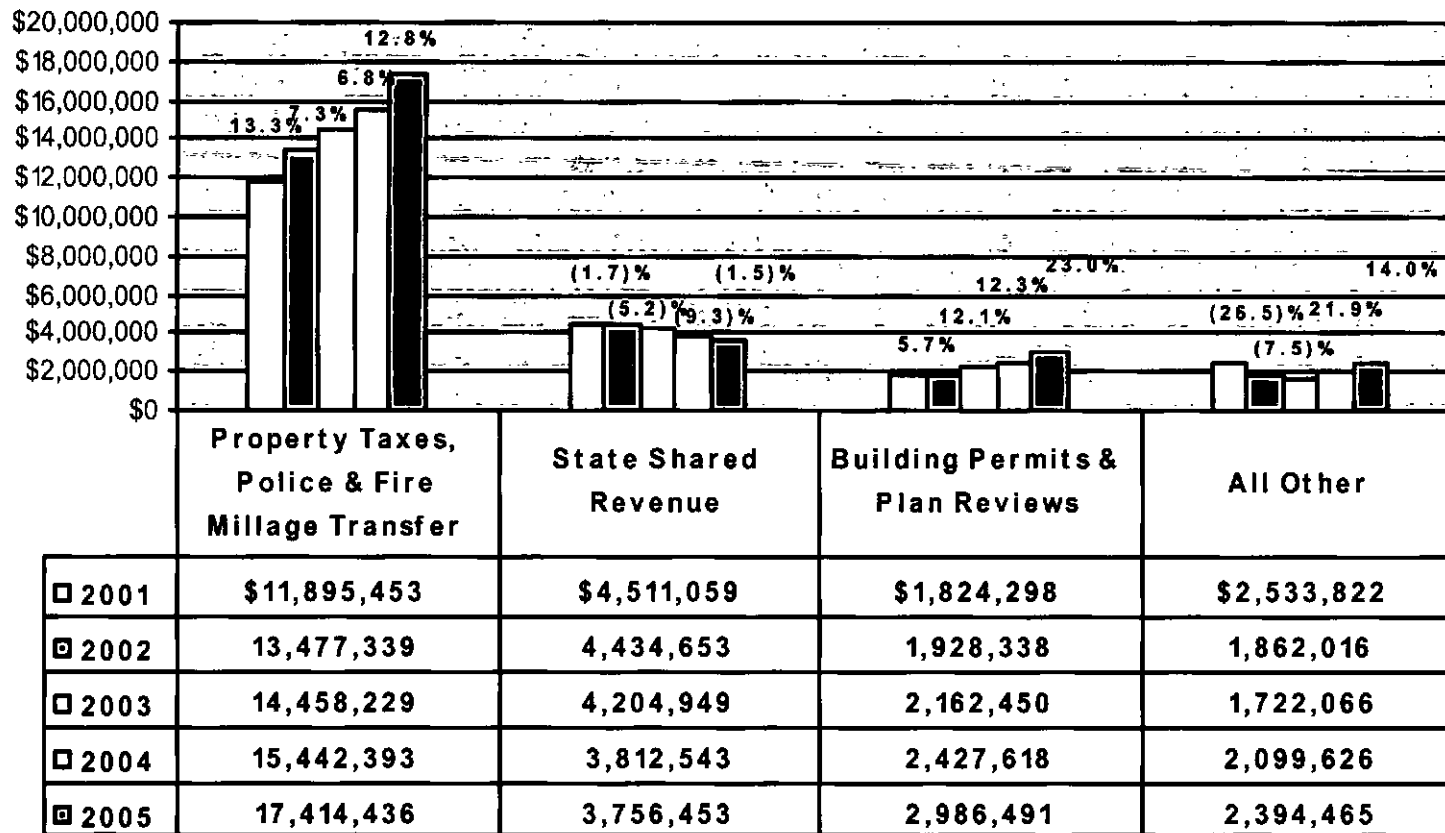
\$20,000,000
\$18,000,000
\$16,000,000
\$14,000,000
\$12,000,000
\$10,000,000
\$8,000,000
\$6,000,000
\$4,000,000
\$2,000,000
\$0

12.8%
6.8%
7.3%
13.3%

(1.7)%
(1.5)%
(5.2)%
(9.3)%

23.0%
12.3%
12.1%
5.7%

14.0%
(26.5)%
21.9%
(7.5)%

| | Property Taxes, Police & Fire Millage Transfer | State Shared Revenue | Building Permits & Plan Reviews | All Other |
|---|---|---|---|---|
| 2001 | \$11,895,453 | \$4,511,059 | \$1,824,298 | \$2,533,822 |
| 2002 | 13,477,339 | 4,434,653 | 1,928,338 | 1,862,016 |
| 2003 | 14,458,229 | 4,204,949 | 2,162,450 | 1,722,066 |
| 2004 | 15,442,393 | 3,812,543 | 2,427,618 | 2,099,626 |
| 2005 | 17,414,436 | 3,756,453 | 2,986,491 | 2,394,465 |